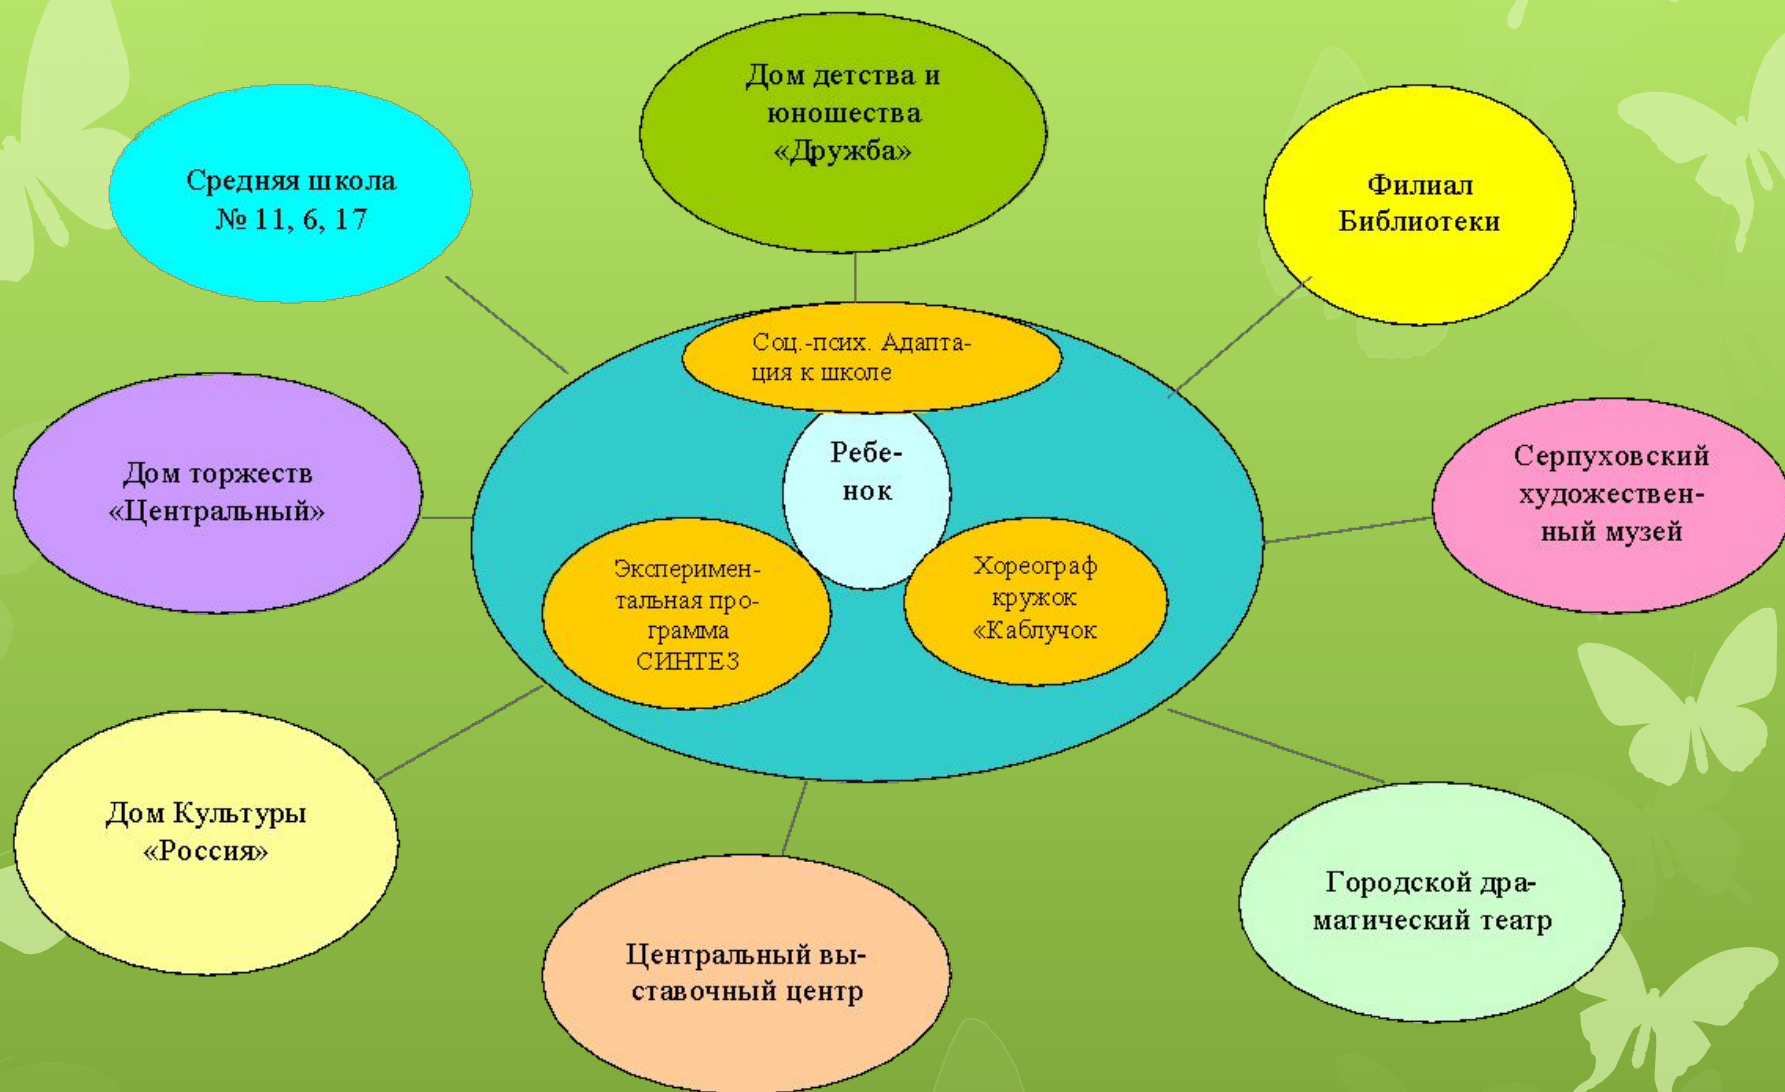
Дом детства и юношества «Дружба»

Средняя школа № 11, 6, 17

Филиал Библиотеки

Соц.-псих. Адаптация к школе

Ребенок

Дом торжеств «Центральный»

Серпуховский художественный музей

Экспериментальная программа СИНТЕЗ

Хореограф кружок «Каблучок

Дом Культуры «Россия»

Городской драматический театр

Центральный выставочный центр